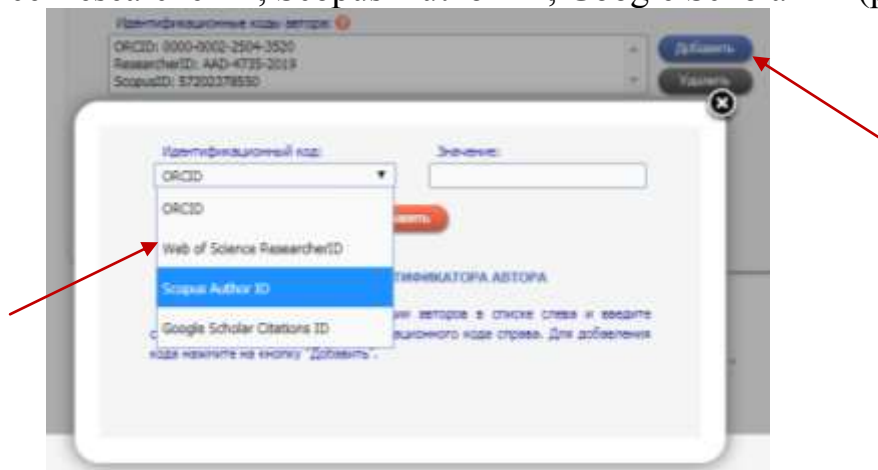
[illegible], Scopus Author ID, Google Schola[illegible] (р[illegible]

Идентификационные коды авторов:

ORCID: 0000-0002-2504-3520
ResearcherID: AAD-4735-2019
ScopusID: 57203378550

Добавить

Удалить

Идентификационный код:

Значение:

ORCID

ORCID

Web of Science ResearcherID

Scopus Author ID

Google Scholar Citations ID

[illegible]вить

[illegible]ТИФИКАТОРА АВТОРА

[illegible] авторов в списке слева и введите с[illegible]ционного коде справа. Для добавления кода нажмите на кнопку "Добавить".